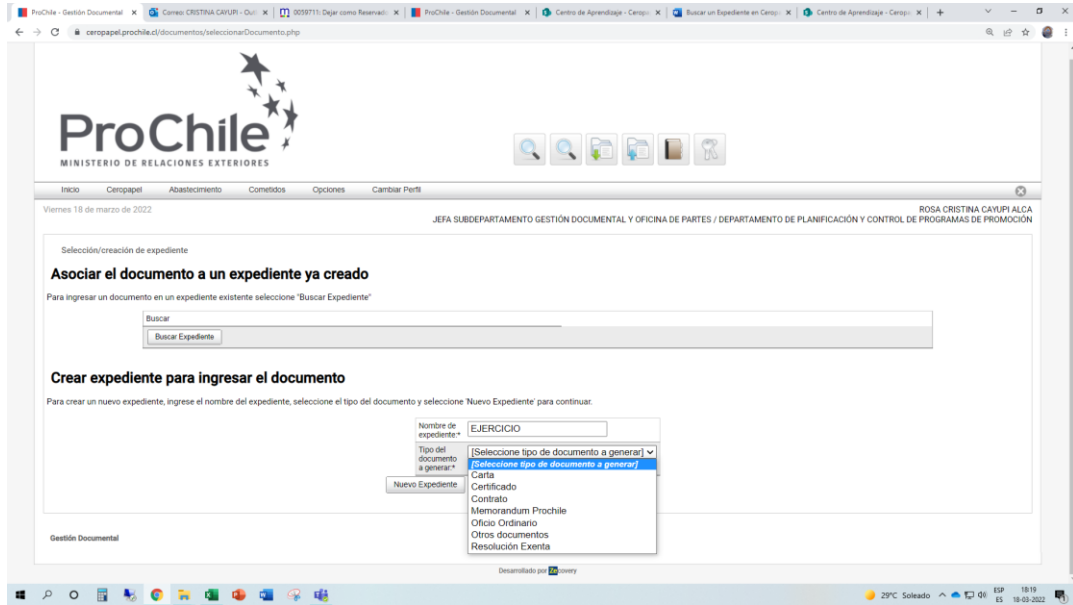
ProChile - Gestión Documental × | Correo: CRISTINA CAYUPI - Outl × | 0059711: Dejar como Reservado × | ProChile - Gestión Documental × | Centro de Aprendizaje - Ceropa × | Buscar un Expediente en Ceropa × | Centro de Aprendizaje - Ceropa × | +

ceropapel.prochile.cl/documentos/seleccionarDocumento.php

ProChile
MINISTERIO DE RELACIONES EXTERIORES

Inicio Ceropapel Abastecimiento Cometidos Opciones Cambiar Perfil

Viernes 18 de marzo de 2022

ROSA CRISTINA CAYUPI ALCA
JEFA SUBDEPARTAMENTO GESTIÓN DOCUMENTAL Y OFICINA DE PARTES / DEPARTAMENTO DE PLANIFICACIÓN Y CONTROL DE PROGRAMAS DE PROMOCIÓN

Selección/creación de expediente

Asociar el documento a un expediente ya creado

Para ingresar un documento en un expediente existente seleccione "Buscar Expediente"

Buscar
Buscar Expediente

Crear expediente para ingresar el documento

Para crear un nuevo expediente, ingrese el nombre del expediente, seleccione el tipo del documento y seleccione 'Nuevo Expediente' para continuar.

Nombre de expediente:* EJERCICIO
Tipo del documento a generar:* [Seleccione tipo de documento a generar]

[Seleccione tipo de documento a generar]
Carta
Certificado
Contrato
Memorandum Prochile
Oficio Ordinario
Otros documentos
Resolución Exenta

Nuevo Expediente

Gestión Documental

Desarrollado por Zeroxovery

29°C Soleado ESP ES 18:19 18-03-2022